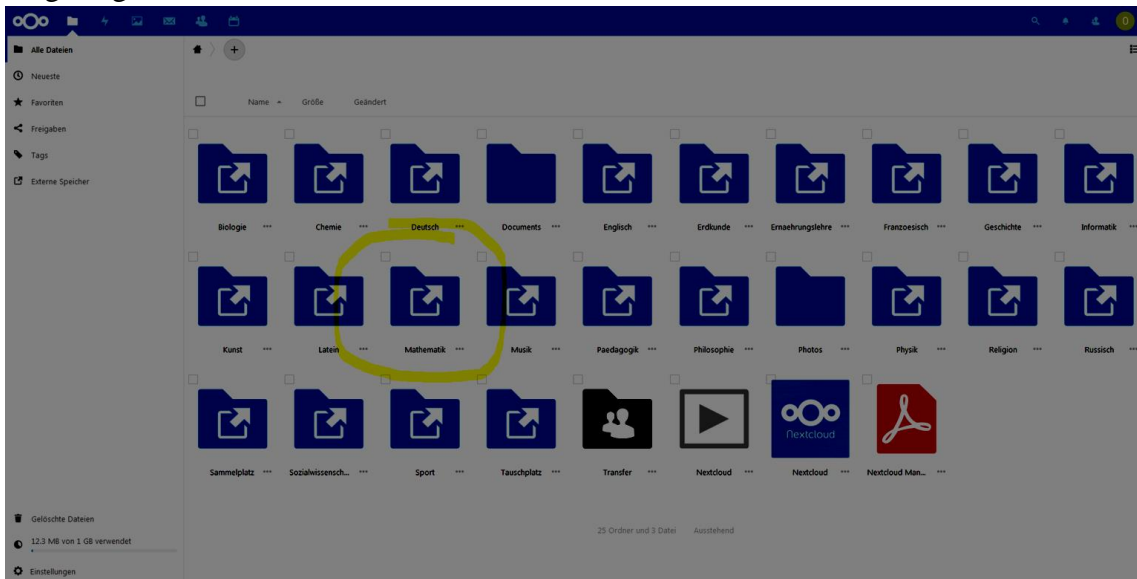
Alle Dateien
Neueste
Favoriten
Freigaben
Tags
Externe Speicher

Name Größe Geändert

Biologie ...
Chemie ...
Deutsch ...
Documents ...
Englisch ...
Erdkunde ...
Ernaehrungslehre ...
Franzoesisch ...
Geschichte ...
Informatik ...
Kunst ...
Latein ...
Mathematik ...
Musik ...
Paedagogik ...
Philosophie ...
Photos ...
Physik ...
Religion ...
Russisch ...
Sammelplatz ...
Sozialwissensch... ...
Sport ...
Tauschplatz ...
Transfer ...
Nextcloud ...
Nextcloud
Nextcloud ...
Nextcloud Man... ...

25 Ordner und 3 Datei Ausstehend

Gelöschte Dateien
12.3 MB von 1 GB verwendet
Einstellungen